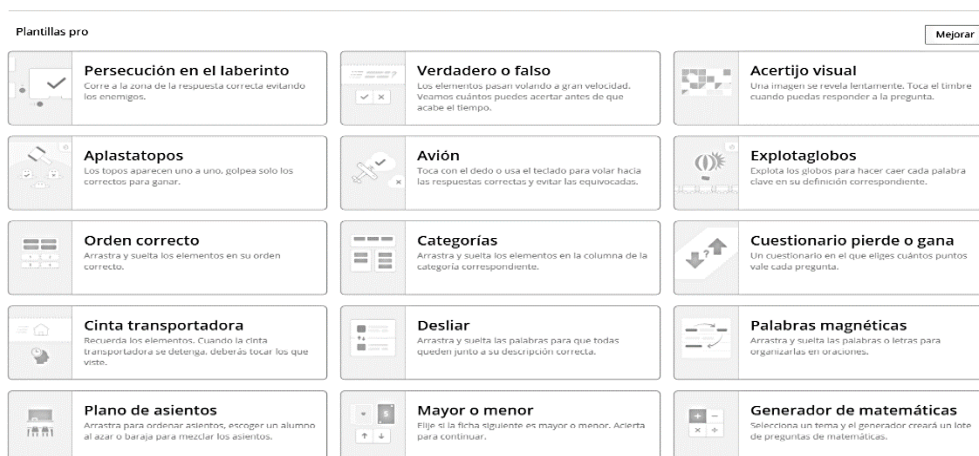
Plantillas pro

Mejorar

Persecución en el laberinto
Corre a la zona de la respuesta correcta evitando los enemigos.

Verdadero o falso
Los elementos pasan volando a gran velocidad. Veamos cuántos puedes acertar antes de que acabe el tiempo.

Acertijo visual
Una imagen se revela lentamente. Toca el timbre cuando puedas responder a la pregunta.

Aplastatopos
Los topos aparecen uno a uno, golpea solo los correctos para ganar.

Avión
Toca con el dedo o usa el teclado para volar hacia las respuestas correctas y evitar las equivocadas.

Explotaglobos
Explota los globos para hacer caer cada palabra clave en su definición correspondiente.

Orden correcto
Arrastra y suelta los elementos en su orden correcto.

Categorías
Arrastra y suelta los elementos en la columna de la categoría correspondiente.

Cuestionario pierde o gana
Un cuestionario en el que eliges cuántos puntos vale cada pregunta.

Cinta transportadora
Recuerda los elementos. Cuando la cinta transportadora se detenga, deberás tocar los que viste.

Desliar
Arrastra y suelta las palabras para que todas queden junto a su descripción correcta.

Palabras magnéticas
Arrastra y suelta las palabras o letras para organizarlas en oraciones.

Plano de asientos
Arrastra para ordenar asientos, escoger un alumno al azar o baraja para mezclar los asientos.

Mayor o menor
Elije si la ficha siguiente es mayor o menor. Acierta para continuar.

Generador de matemáticas
Selecciona un tema y el generador creará un lote de preguntas de matemáticas.